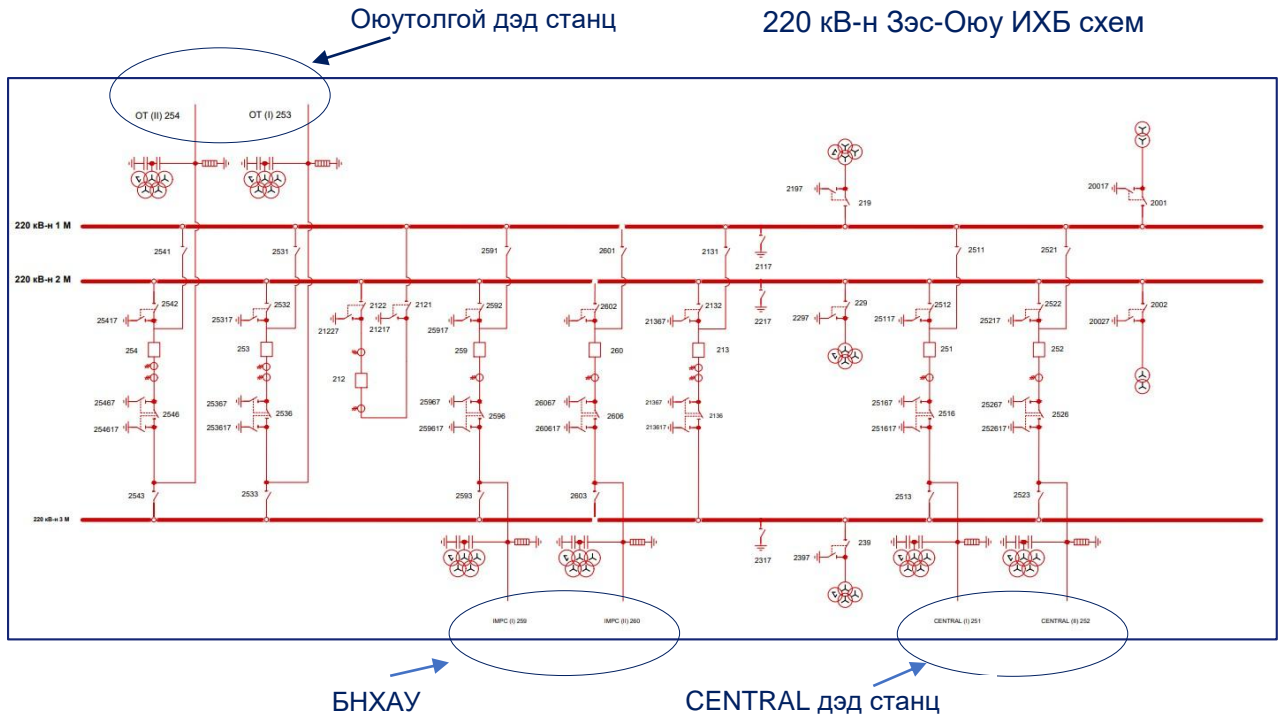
Оюутолгой дэд станц

220 кВ-н Зэс-Оюу ИХБ схем

OT (II) 254
OT (I) 253

220 кВ-н 1 М
220 кВ-н 2 М
220 кВ-н 3 М

2197
219
20017
2001
2541
2531
2591
2601
2131
2117
2511
2521
2542
2532
2122
2121
2592
2602
2132
2217
229
2512
2522
2002
25417
25317
21227
21217
25917
21367
2297
25117
25217
20027
254
253
212
259
260
213
251
252
25467
2546
25367
2536
25967
2596
26067
2606
21367
2136
25167
2516
25267
2526
254617
253617
259617
260617
213617
251617
252617
2543
2533
2593
2603
2513
2523
2317
239
2397

IMPC (I) 259
IMPC (II) 260
CENTRAL (I) 251
CENTRAL (II) 252

БНХАУ

CENTRAL дэд станц